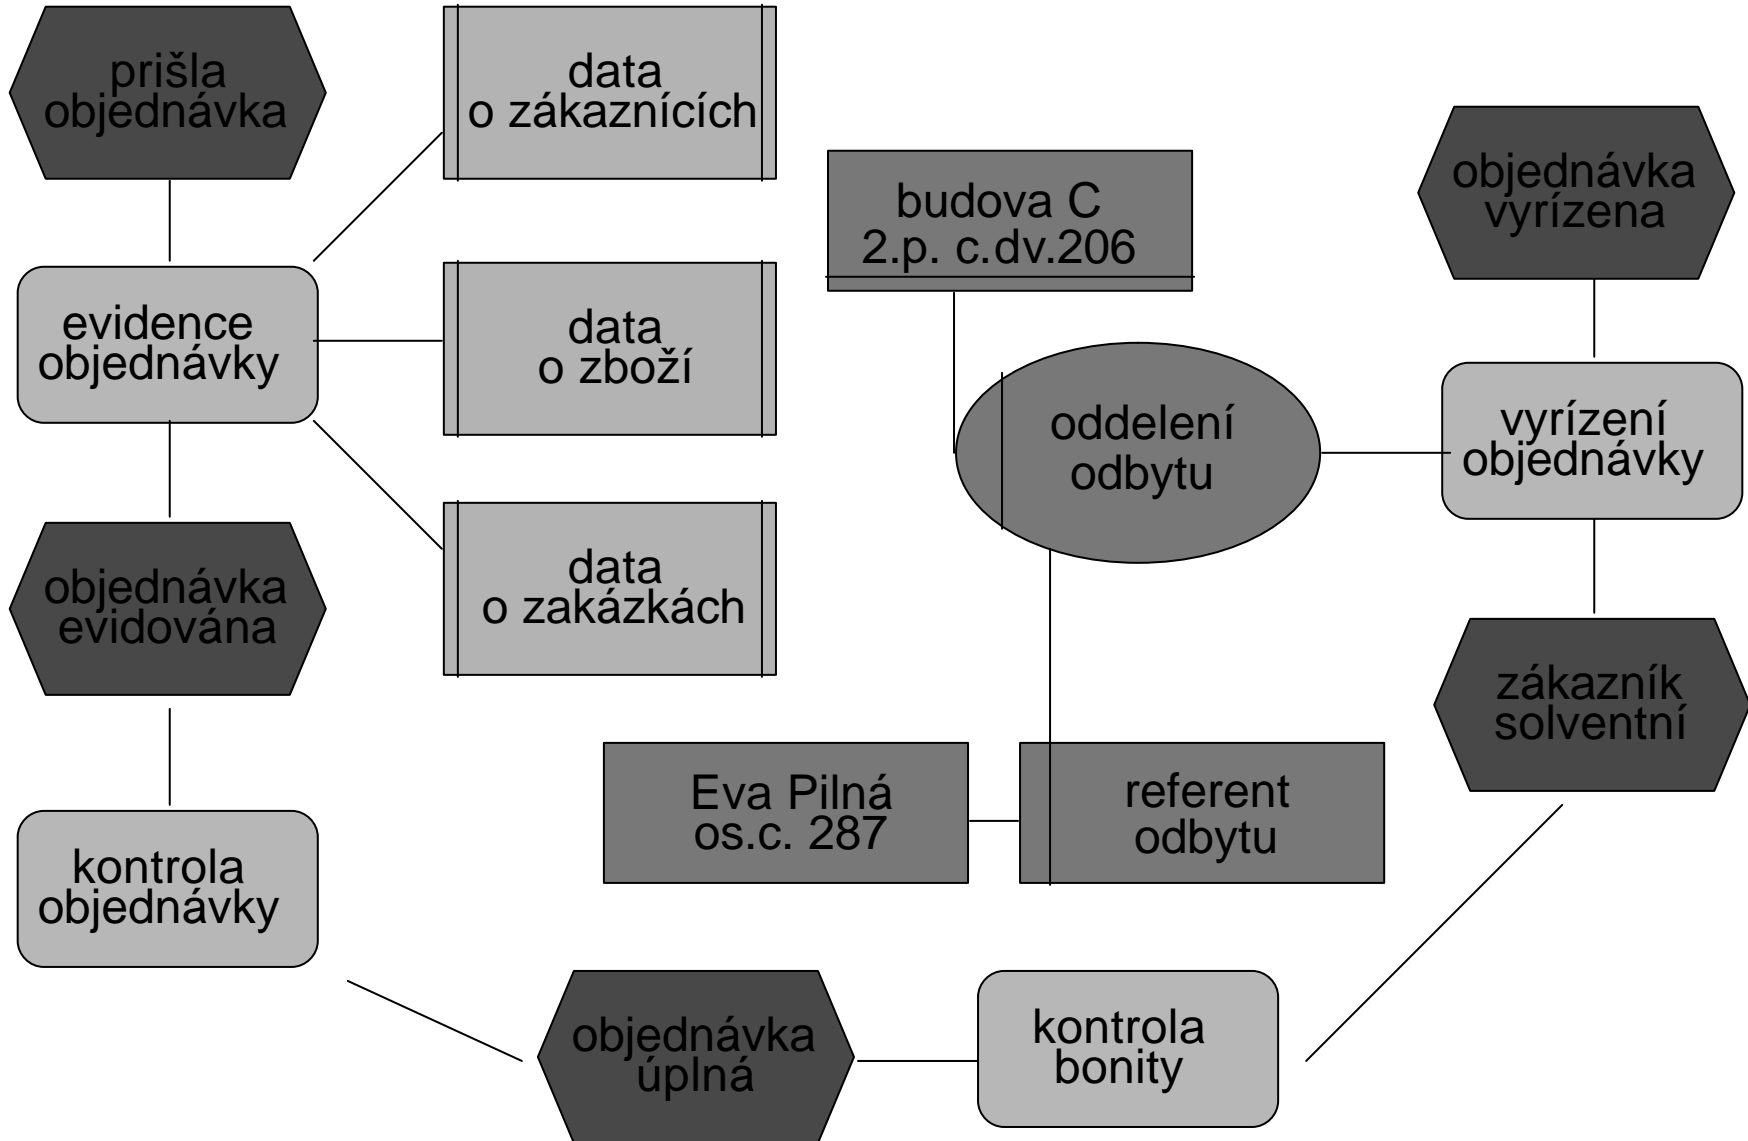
prišla objednávka

data o zákaznících

evidence objednávky

data o zboží

data o zakázkách

objednávka evidována

kontrola objednávky

budova C 2.p. c.dv.206

oddelení odbytu

objednávka vyrízena

vyrízení objednávky

zákazník solventní

Eva Pilná os.c. 287

referent odbytu

objednávka úplná

kontrola bonity